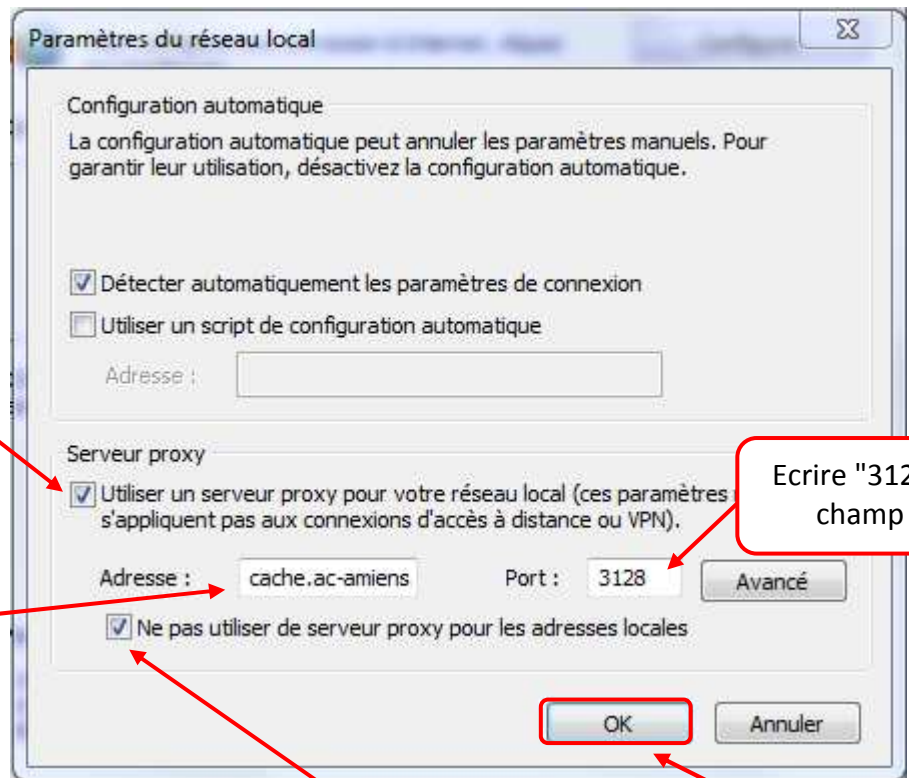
Paramètres du réseau local

Configuration automatique

La configuration automatique peut annuler les paramètres manuels. Pour garantir leur utilisation, désactivez la configuration automatique.

Détecter automatiquement les paramètres de connexion

Utiliser un script de configuration automatique

Adresse :

Serveur proxy

Utiliser un serveur proxy pour votre réseau local (ces paramètres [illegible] s'appliquent pas aux connexions d'accès à distance ou VPN).

Ecrire "312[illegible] champ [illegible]

Adresse : cache.ac-amiens

Port : 3128

Avancé

Ne pas utiliser de serveur proxy pour les adresses locales

OK

Annuler